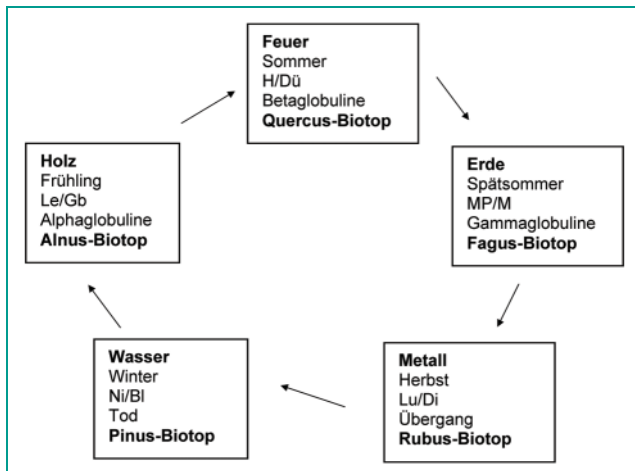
**Feuer**
Sommer
H/Dü
Betaglobuline
**Quercus-Biotop**

**Erde**
Spätsommer
MP/M
Gammaglobuline
**Fagus-Biotop**

**Metall**
Herbst
Lu/Di
Übergang
**Rubus-Biotop**

**Wasser**
Winter
Ni/Bl
Tod
**Pinus-Biotop**

**Holz**
Frühling
Le/Gb
Alphaglobuline
**Alnus-Biotop**